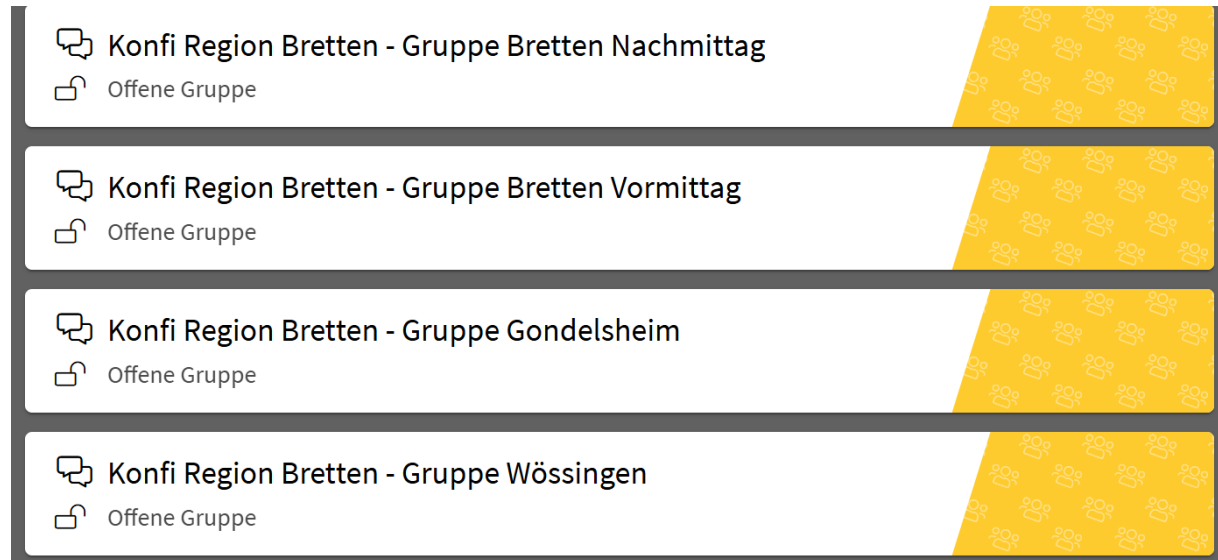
Konfi Region Bretten - Gruppe Bretten Nachmittag
Offene Gruppe

Konfi Region Bretten - Gruppe Bretten Vormittag
Offene Gruppe

Konfi Region Bretten - Gruppe Gondelsheim
Offene Gruppe

Konfi Region Bretten - Gruppe Wössingen
Offene Gruppe